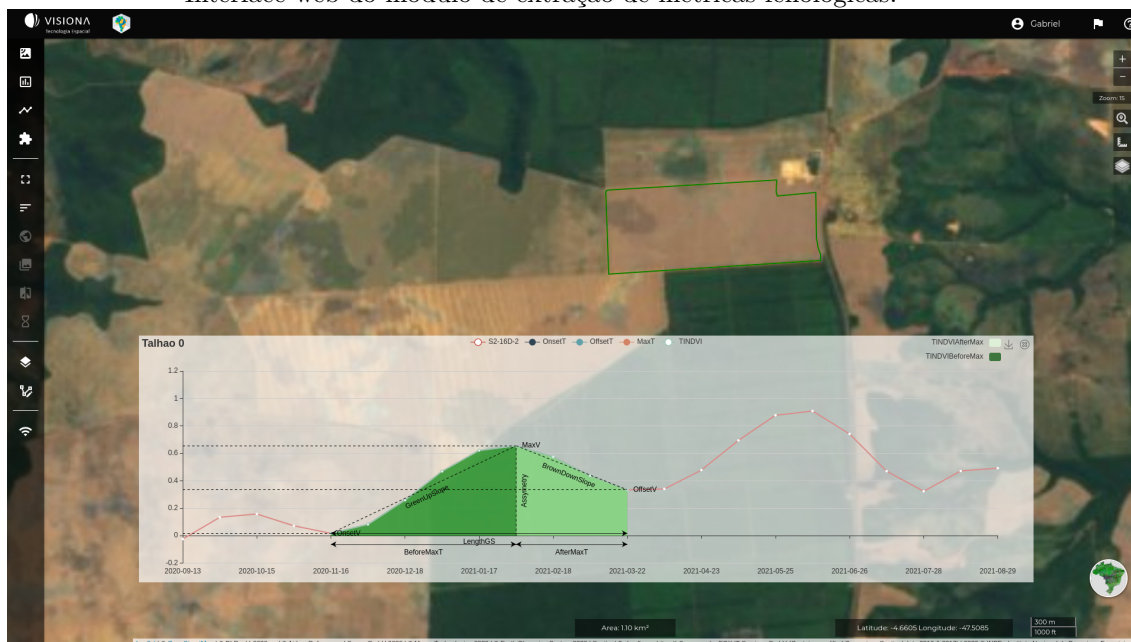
Interface web do módulo de extração de métricas fenológicas.

VISIONA tecnologia espacial

Gabriel

Zoom: 15

Talhao 0

S2-16D-2 OnsetT OffsetT MaxT TINDVI

TINDVIAfterMax
TINDVIBeforeMax

1.2
1
0.8
0.6
0.4
0.2
0
-0.2

MaxV
BrownDownSlope
GreenUpSlope
Assymetry
OffsetV
OnsetV
LengthGS
BeforeMaxT
AfterMaxT

2020-09-13 2020-10-15 2020-11-16 2020-12-18 2021-01-17 2021-02-18 2021-03-22 2021-04-23 2021-05-25 2021-06-26 2021-07-28 2021-08-29

Area: 1.10 km²

Latitude: -4.6605 Longitude: -47.5085

300 m
1000 ft